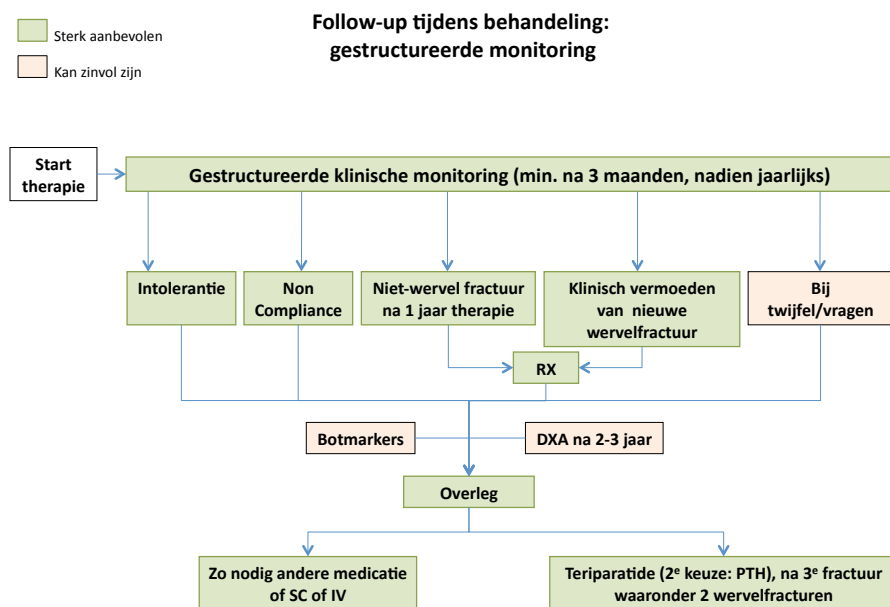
Sterk aanbevolen

Kan zinvol zijn

Follow-up tijdens behandeling: gestructureerde monitoring

Start therapie

Gestructureerde klinische monitoring (min. na 3 maanden, nadien jaarlijks)

Intolerantie

Non Compliance

Niet-wervel fractuur na 1 jaar therapie

Klinisch vermoeden van nieuwe wervelfractuur

Bij twijfel/vragen

RX

Botmarkers

DXA na 2-3 jaar

Overleg

Zo nodig andere medicatie of SC of IV

Teriparatide (2$^{e}$ keuze: PTH), na 3$^{e}$ fractuur waaronder 2 wervelfracturen